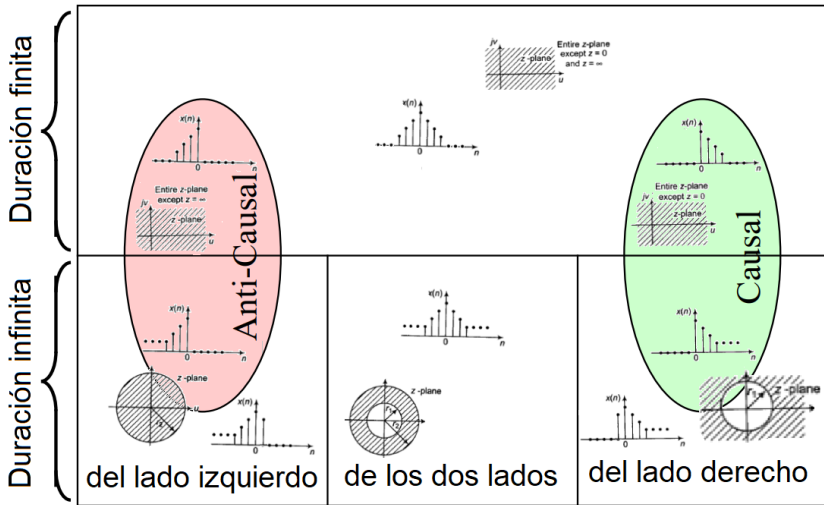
Duración finita

Duración infinita

$jv$
Entire z-plane except $z = 0$ and $z = \infty$
z-plane
$u$

$x(n)$
0
$n$

$x(n)$
0
$n$
Entire z-plane except $z = \infty$
$jv$
z-plane
$u$

Anti-Causal

$x(n)$
0
$n$
Entire z-plane except $z = 0$
$jv$
z-plane
$u$

Causal

$x(n)$
0
$n$
z-plane
$u$
$r_2$

$x(n)$
0
$n$

$x(n)$
0
$n$
z-plane
$r_1$
$r_2$

$x(n)$
0
$n$

$x(n)$
0
$n$
z-plane
$r_1$

del lado izquierdo

de los dos lados

del lado derecho